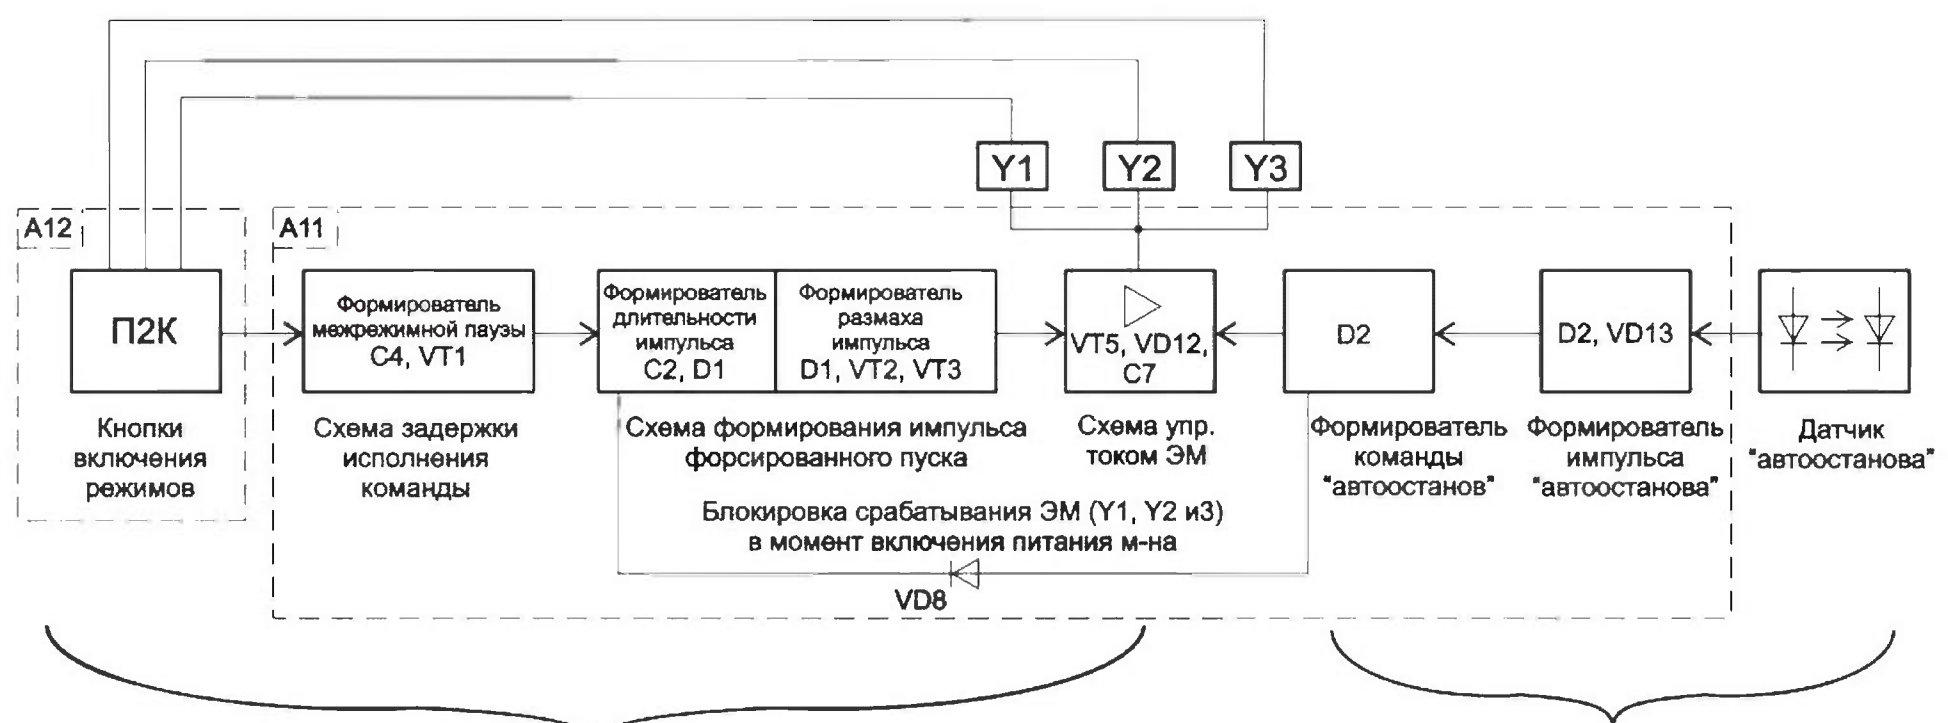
Y1
Y2
Y3

A12
A11

П2К
Кнопки включения режимов

Формирователь межрежимной паузы C4, VT1
Схема задержки исполнения команды

Формирователь длительности импульса C2, D1
Формирователь размаха импульса D1, VT2, VT3
Схема формирования импульса форсированного пуска

VT5, VD12, C7
Схема упр. током ЭМ

D2
Формирователь команды "автоостанов"

D2, VD13
Формирователь импульса "автоостанова"

Датчик "автоостанова"

Блокировка срабатывания ЭМ (Y1, Y2 и3) в момент включения питания м-на

VD8